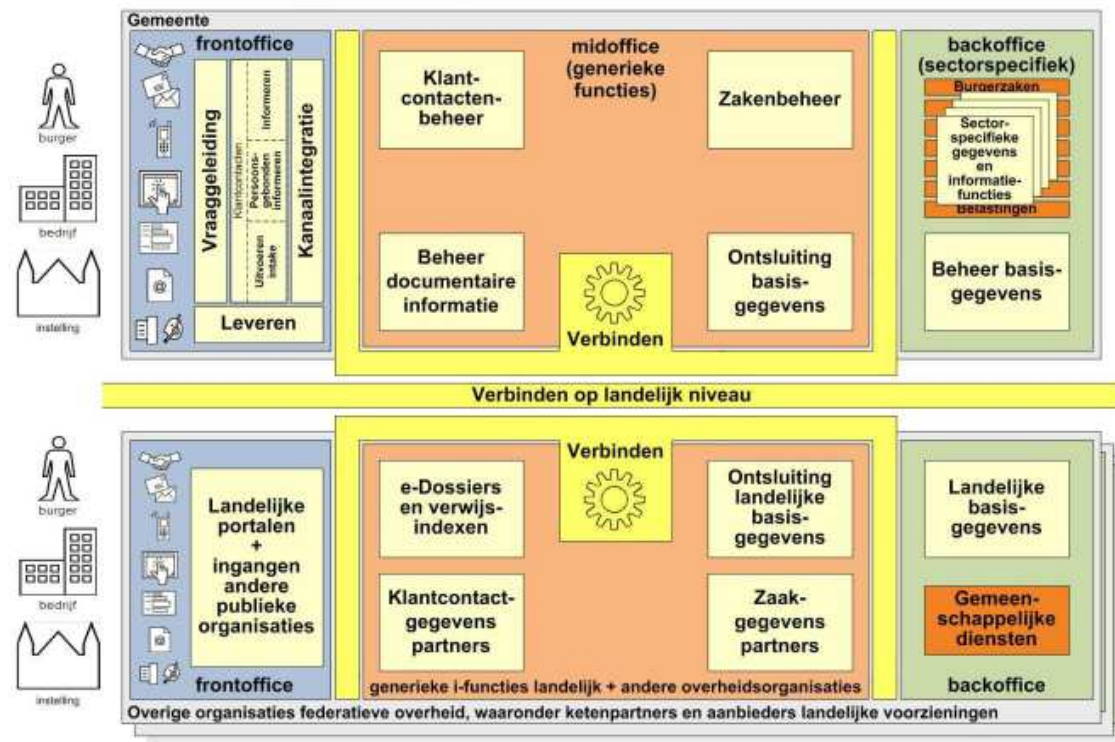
burger

bedrijf

instelling

Gemeente

frontoffice

Vraaggeleiding

Klantcontacten

Informeren

Persoonsgebonden informeren

Uitvoeren intake

Kanaalintegratie

Leveren

midoffice (generieke functies)

Klantcontactenbeheer

Zakenbeheer

Beheer documentaire informatie

Verbinden

Ontsluiting basisgegevens

backoffice (sectorspecifiek)

Burgerzaken

Sectorspecifieke gegevens en informatiefuncties

Belastingen

Beheer basisgegevens

Verbinden op landelijk niveau

burger

bedrijf

instelling

Landelijke portalen + ingangen andere publieke organisaties

frontoffice

Verbinden

e-Dossiers en verwijsindexen

Ontsluiting landelijke basisgegevens

Klantcontactgegevens partners

Zaakgegevens partners

generieke i-functies landelijk + andere overheidsorganisaties

Landelijke basisgegevens

Gemeenschappelijke diensten

backoffice

Overige organisaties federatieve overheid, waaronder ketenpartners en aanbieders landelijke voorzieningen